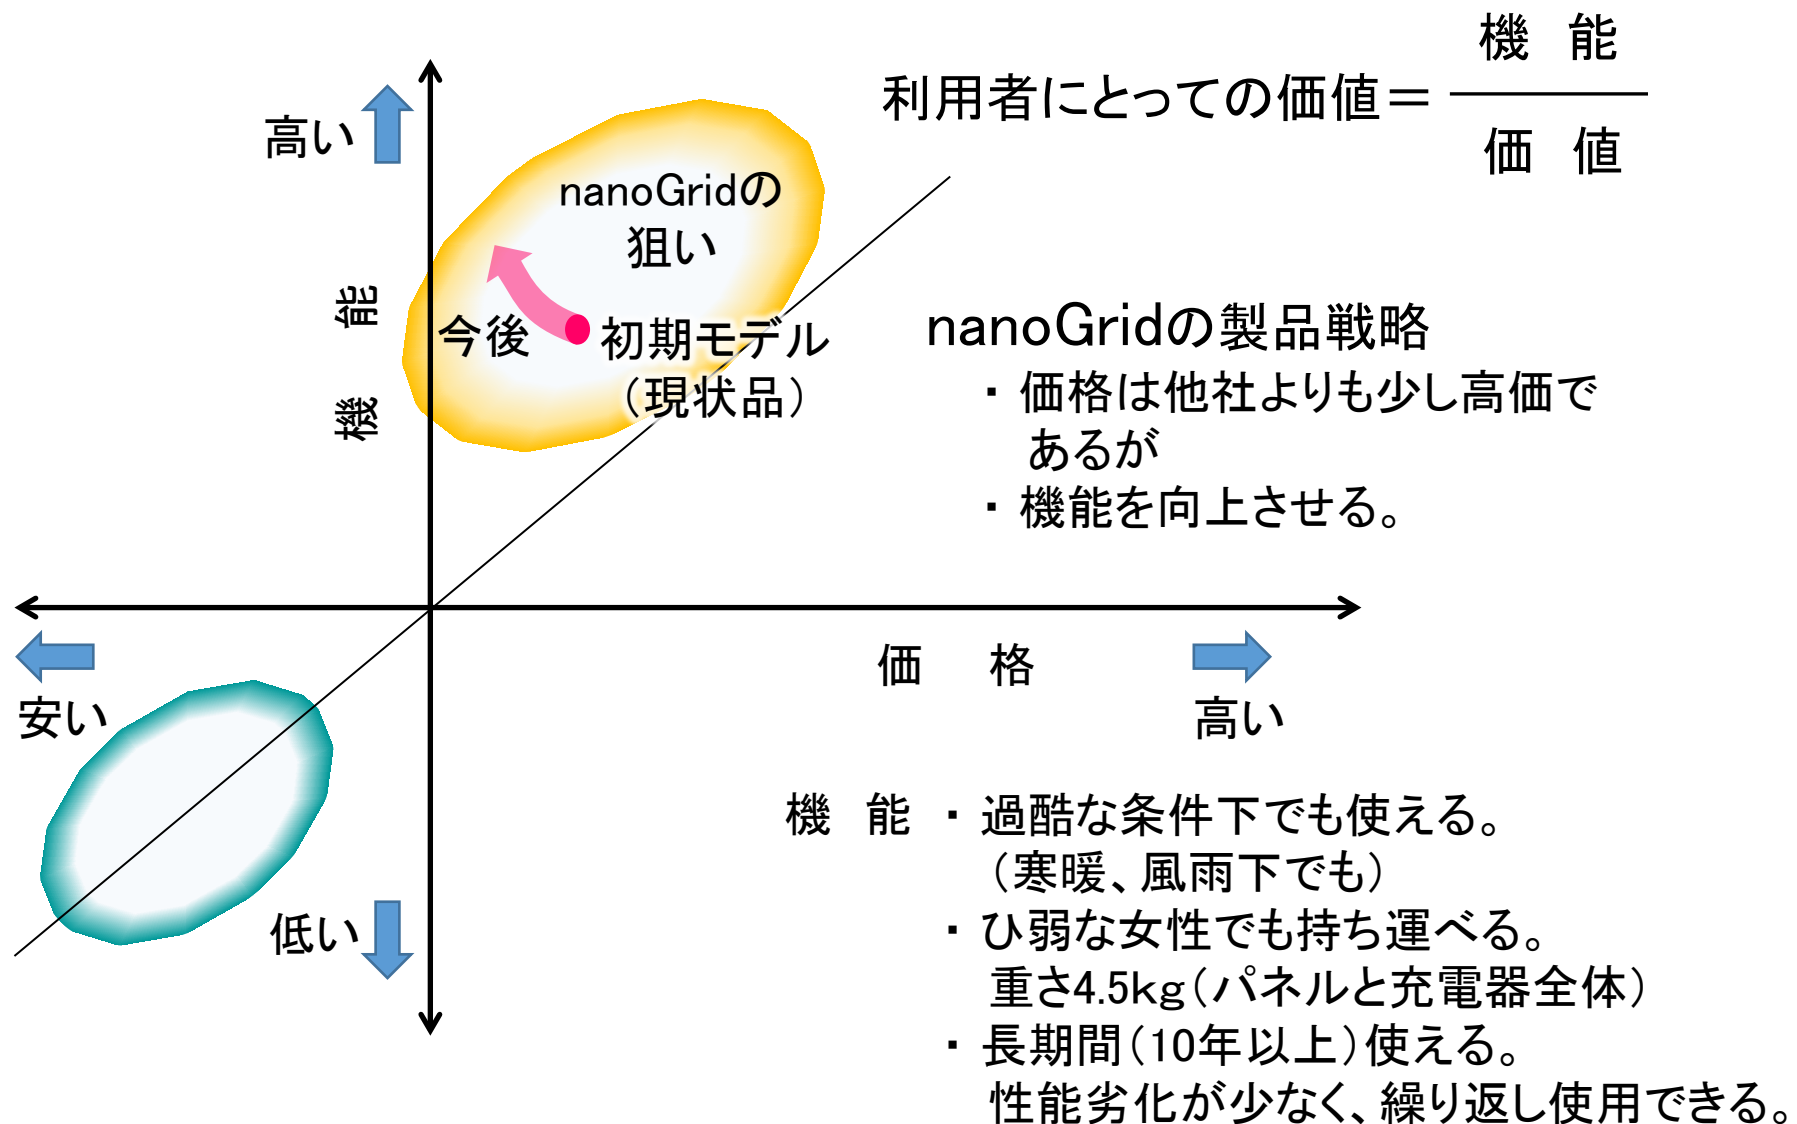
利用者にとっての価値＝$\frac{\text{機　能}}{\text{価　値}}$

高い

機　能

nanoGridの狙い

今後

初期モデル（現状品）

nanoGridの製品戦略
・価格は他社よりも少し高価であるが
・機能を向上させる。

安い

価　格

高い

低い

機　能　・過酷な条件下でも使える。
（寒暖、風雨下でも）
・ひ弱な女性でも持ち運べる。
重さ4.5kg（パネルと充電器全体）
・長期間（10年以上）使える。
性能劣化が少なく、繰り返し使用できる。